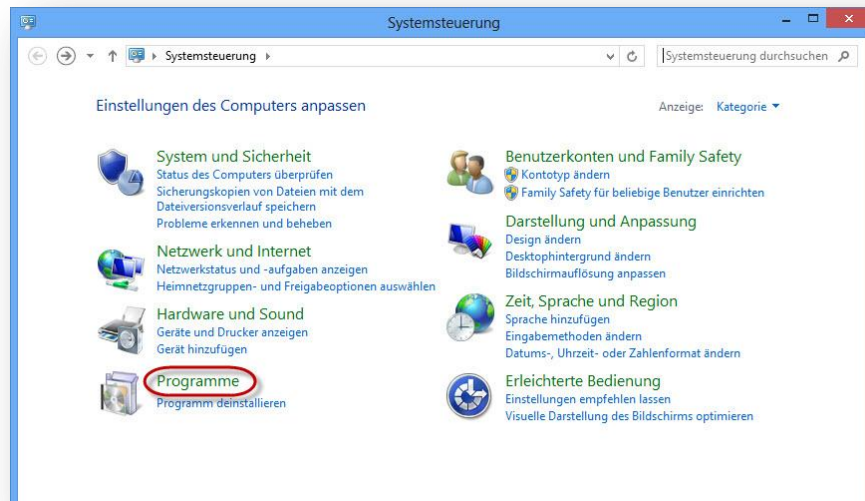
Systemsteuerung

Systemsteuerung ›

Systemsteuerung durchsuchen

Einstellungen des Computers anpassen

Anzeige: Kategorie ▾

System und Sicherheit
Status des Computers überprüfen
Sicherungskopien von Dateien mit dem Dateiversionsverlauf speichern
Probleme erkennen und beheben

Netzwerk und Internet
Netzwerkstatus und -aufgaben anzeigen
Heimnetzgruppen- und Freigabeoptionen auswählen

Hardware und Sound
Geräte und Drucker anzeigen
Gerät hinzufügen

Programme
Programm deinstallieren

Benutzerkonten und Family Safety
Kontotyp ändern
Family Safety für beliebige Benutzer einrichten

Darstellung und Anpassung
Design ändern
Desktophintergrund ändern
Bildschirmauflösung anpassen

Zeit, Sprache und Region
Sprache hinzufügen
Eingabemethoden ändern
Datums-, Uhrzeit- oder Zahlenformat ändern

Erleichterte Bedienung
Einstellungen empfehlen lassen
Visuelle Darstellung des Bildschirms optimieren